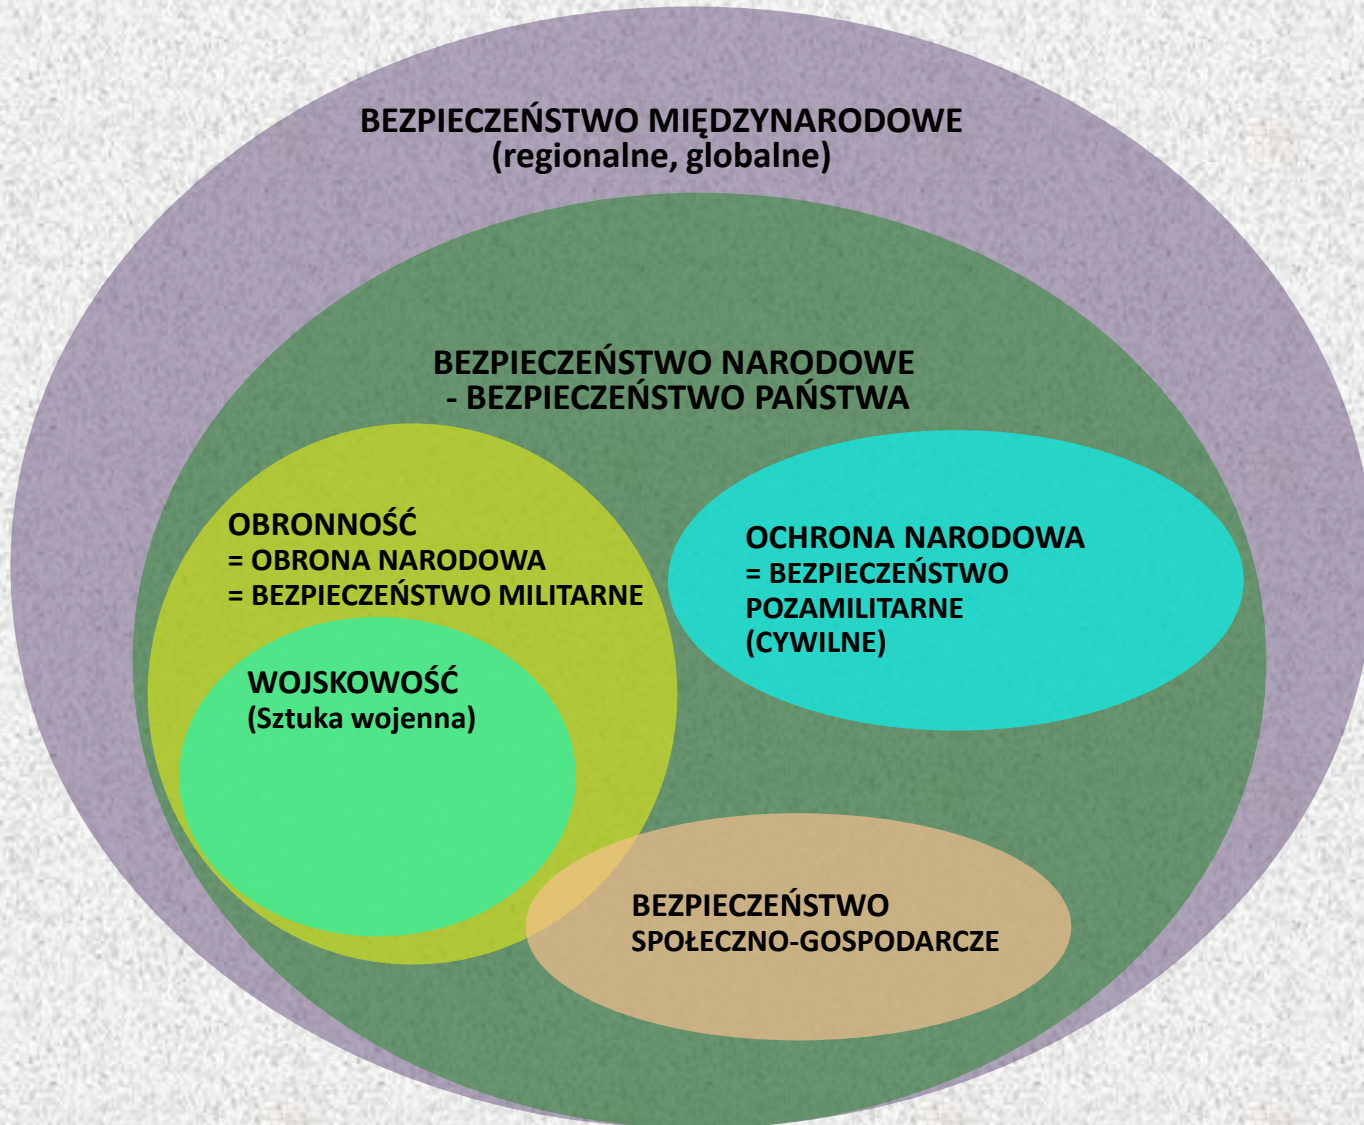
BEZPIECZEŃSTWO MIĘDZYNARODOWE
(regionalne, globalne)

BEZPIECZEŃSTWO NARODOWE
- BEZPIECZEŃSTWO PAŃSTWA

OBRONNOŚĆ
= OBRONA NARODOWA
= BEZPIECZEŃSTWO MILITARNE

WOJSKOWOŚĆ
(Sztuka wojenna)

OCHRONA NARODOWA
= BEZPIECZEŃSTWO POZAMILITARNE (CYWILNE)

BEZPIECZEŃSTWO
SPOŁECZNO-GOSPODARCZE